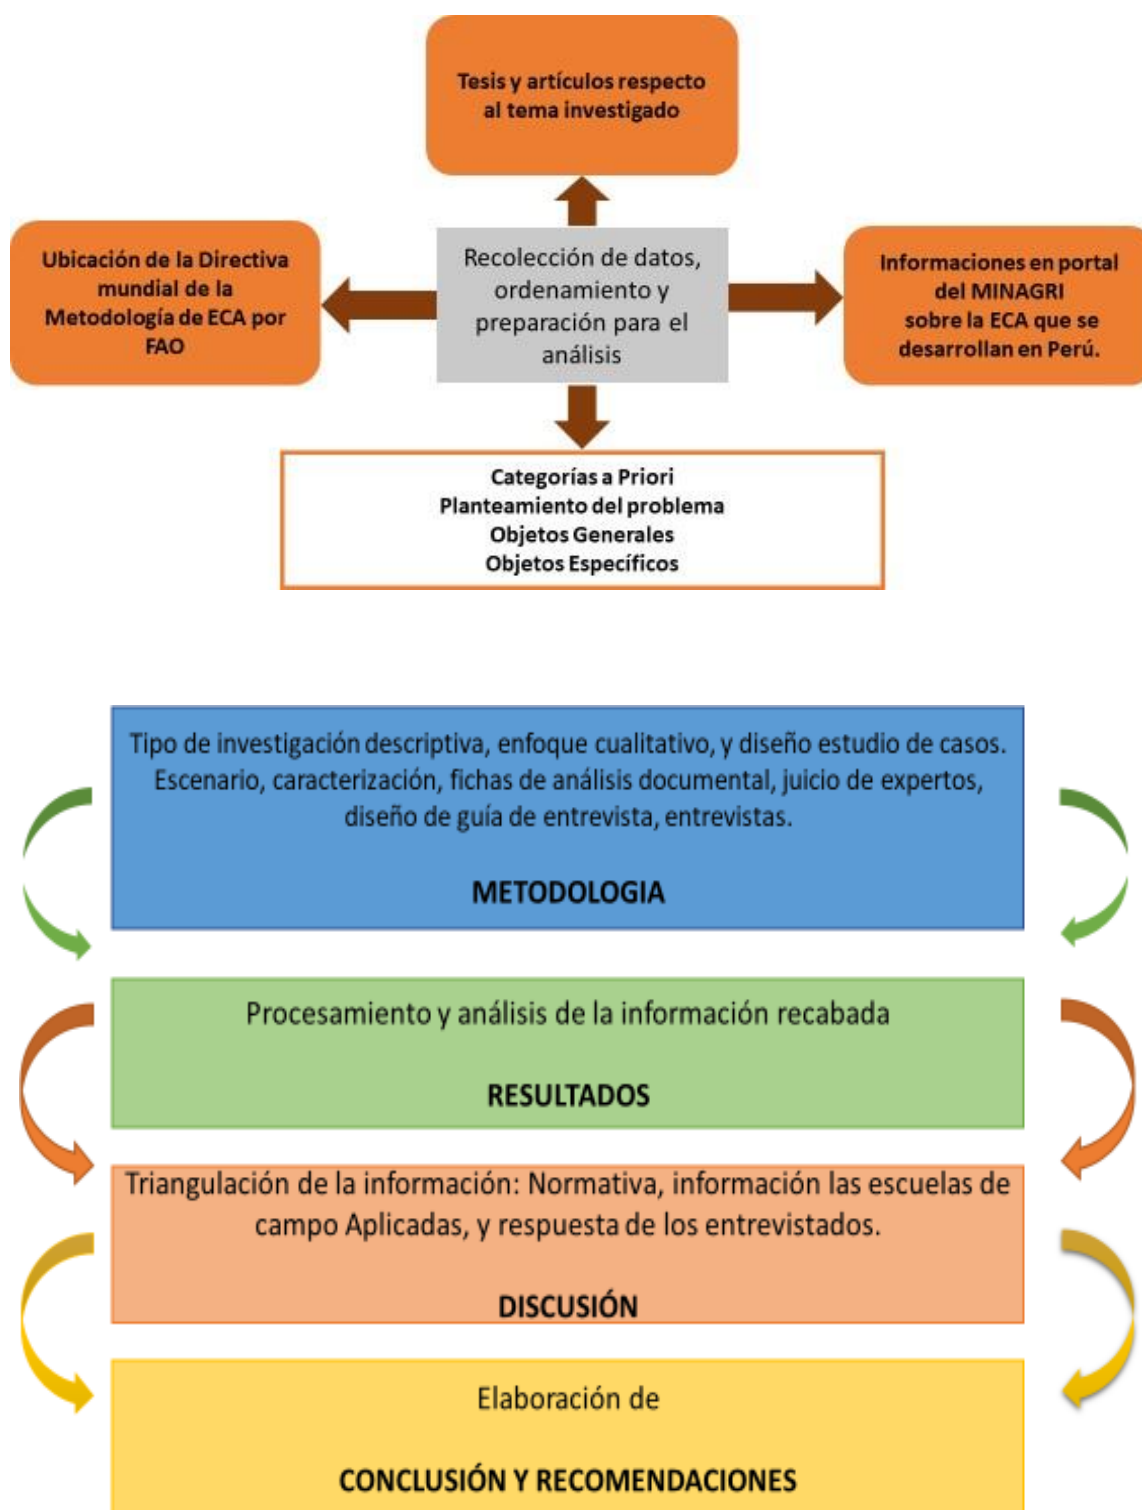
Tesis y artículos respecto al tema investigado

Ubicación de la Directiva mundial de la Metodología de ECA por FAO

Recolección de datos, ordenamiento y preparación para el análisis

Informaciones en portal del MINAGRI sobre la ECA que se desarrollan en Perú.

Categorías a Priori
Planteamiento del problema
Objetos Generales
Objetos Específicos

Tipo de investigación descriptiva, enfoque cualitativo, y diseño estudio de casos. Escenario, caracterización, fichas de análisis documental, juicio de expertos, diseño de guía de entrevista, entrevistas.

METODOLOGIA

Procesamiento y análisis de la información recabada

RESULTADOS

Triangulación de la información: Normativa, información las escuelas de campo Aplicadas, y respuesta de los entrevistados.

DISCUSIÓN

Elaboración de

CONCLUSIÓN Y RECOMENDACIONES